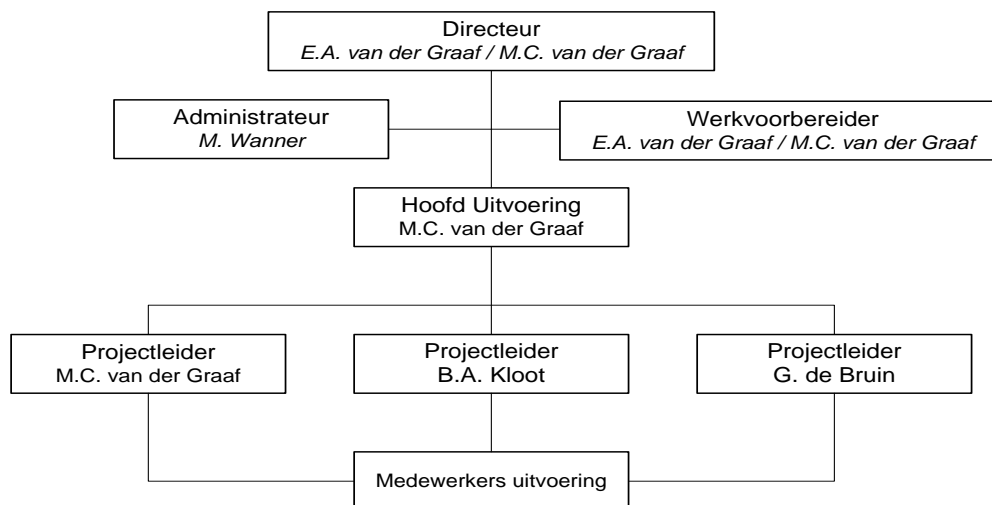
Directeur
E.A. van der Graaf / M.C. van der Graaf

Administrateur
M. Wanner

Werkvoorbereider
E.A. van der Graaf / M.C. van der Graaf

Hoofd Uitvoering
M.C. van der Graaf

Projectleider
M.C. van der Graaf

Projectleider
B.A. Kloot

Projectleider
G. de Bruin

Medewerkers uitvoering